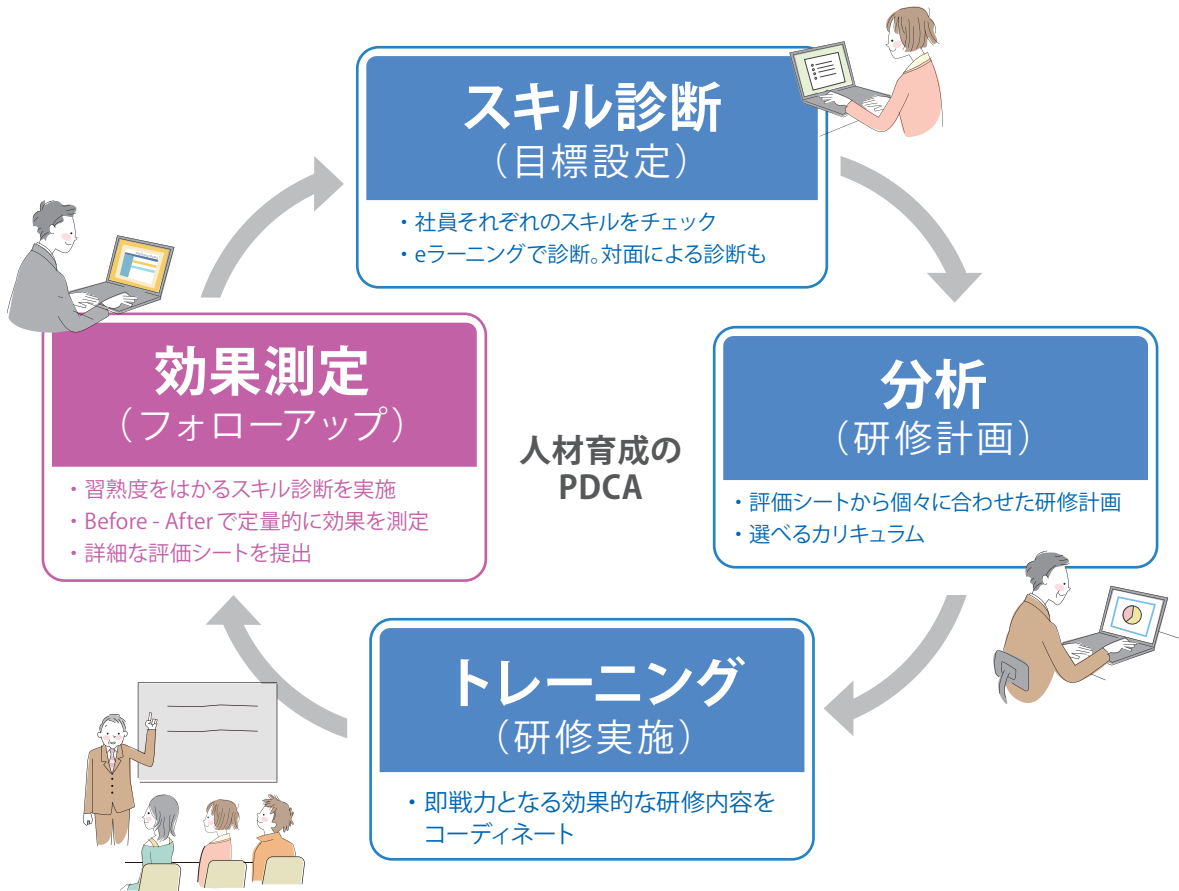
スキル診断
（目標設定）

・社員それぞれのスキルをチェック
・eラーニングで診断。対面による診断も

分析
（研修計画）

・評価シートから個々に合わせた研修計画
・選べるカリキュラム

トレーニング
（研修実施）

・即戦力となる効果的な研修内容をコーディネート

効果測定
（フォローアップ）

・習熟度をはかるスキル診断を実施
・Before - After で定量的に効果を測定
・詳細な評価シートを提出

人材育成の
PDCA